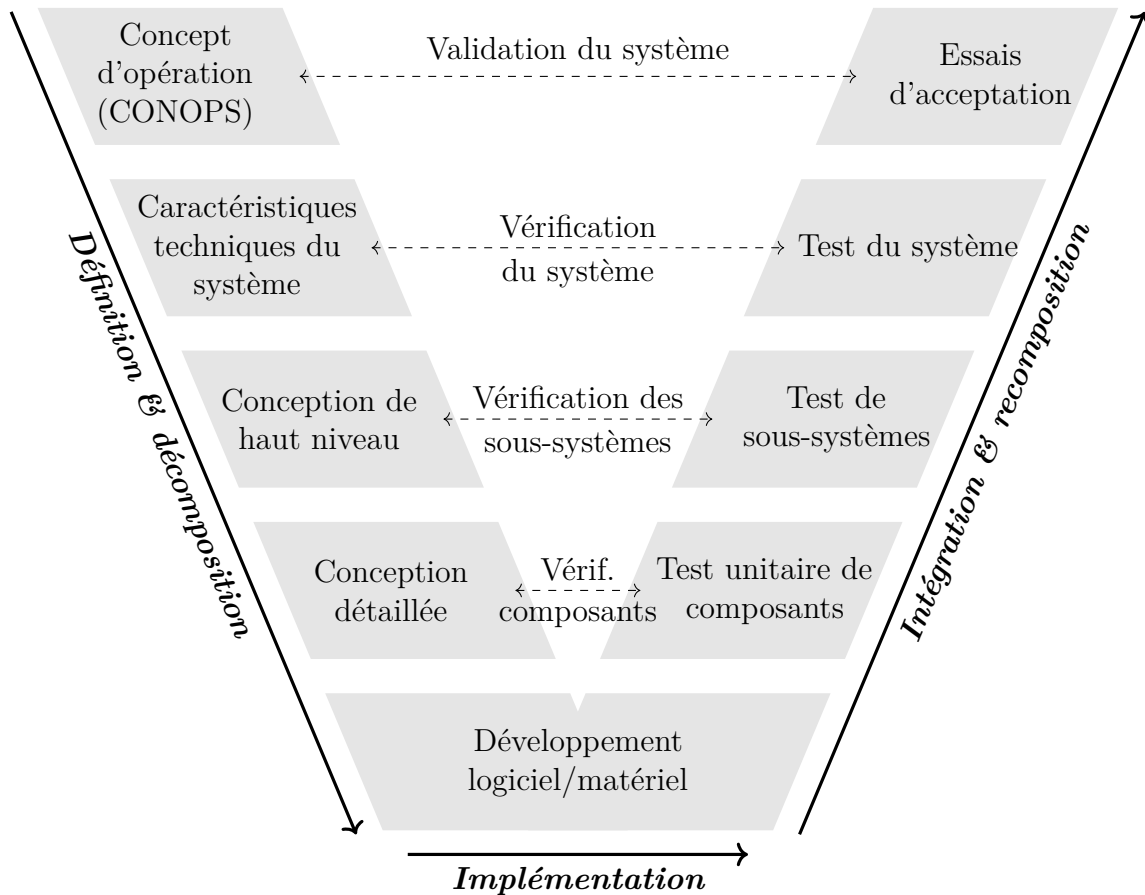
Concept d'opération (CONOPS)

Validation du système

Essais d'acceptation

Caractéristiques techniques du système

Vérification du système

Test du système

Conception de haut niveau

Vérification des sous-systèmes

Test de sous-systèmes

Conception détaillée

Vérif. composants

Test unitaire de composants

Développement logiciel/matériel

Définition & décomposition

Intégration & recomposition

Implémentation